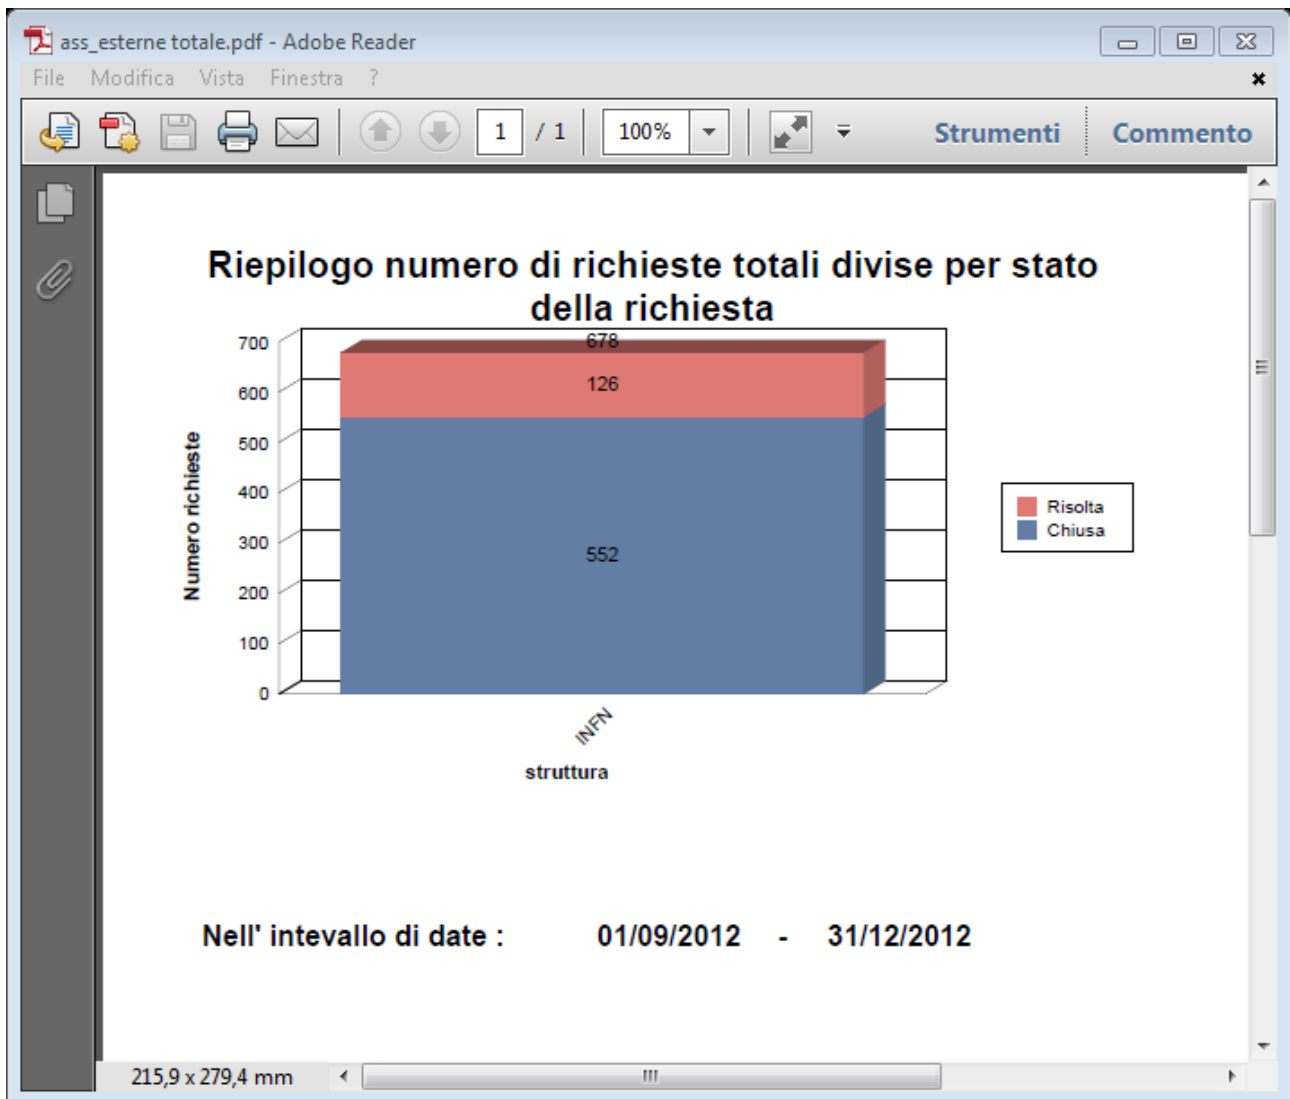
ass_esterne totale.pdf - Adobe Reader

File Modifica Vista Finestra ?

1 / 1 100%

Strumenti Commento

Riepilogo numero di richieste totali divise per stato della richiesta

Numero richieste

700
600
500
400
300
200
100
0

678
126
552

INFN

struttura

Risolta
Chiusa

Nell' intevallo di date : 01/09/2012 - 31/12/2012

215,9 x 279,4 mm